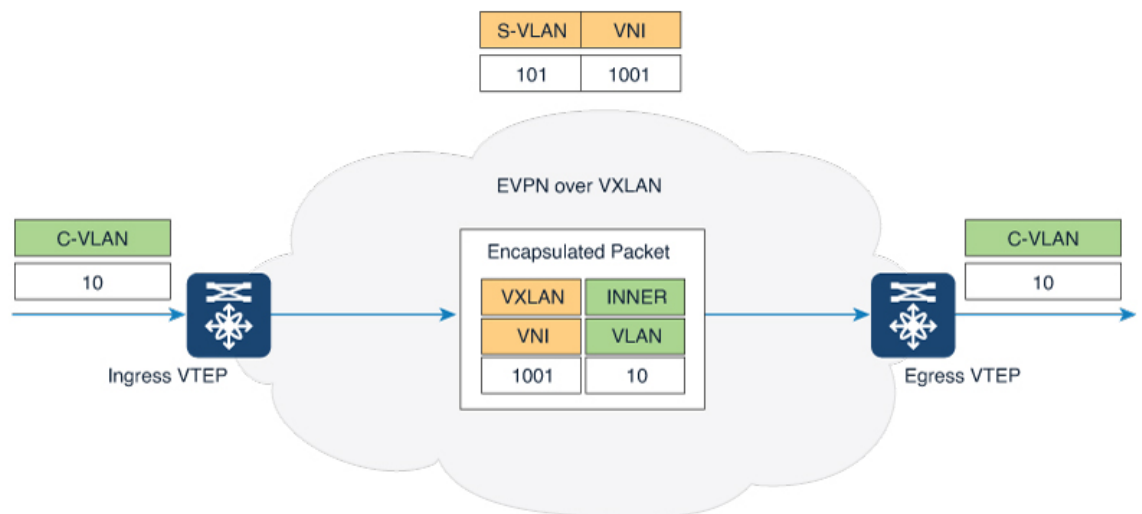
| S-VLAN | VNI |
|---|---|
| 101 | 1001 |

EVPN over VXLAN

| C-VLAN |
|---|
| 10 |

Ingress VTEP

Encapsulated Packet

| VXLAN VNI | INNER VLAN |
|---|---|
| 1001 | 10 |

| C-VLAN |
|---|
| 10 |

Egress VTEP